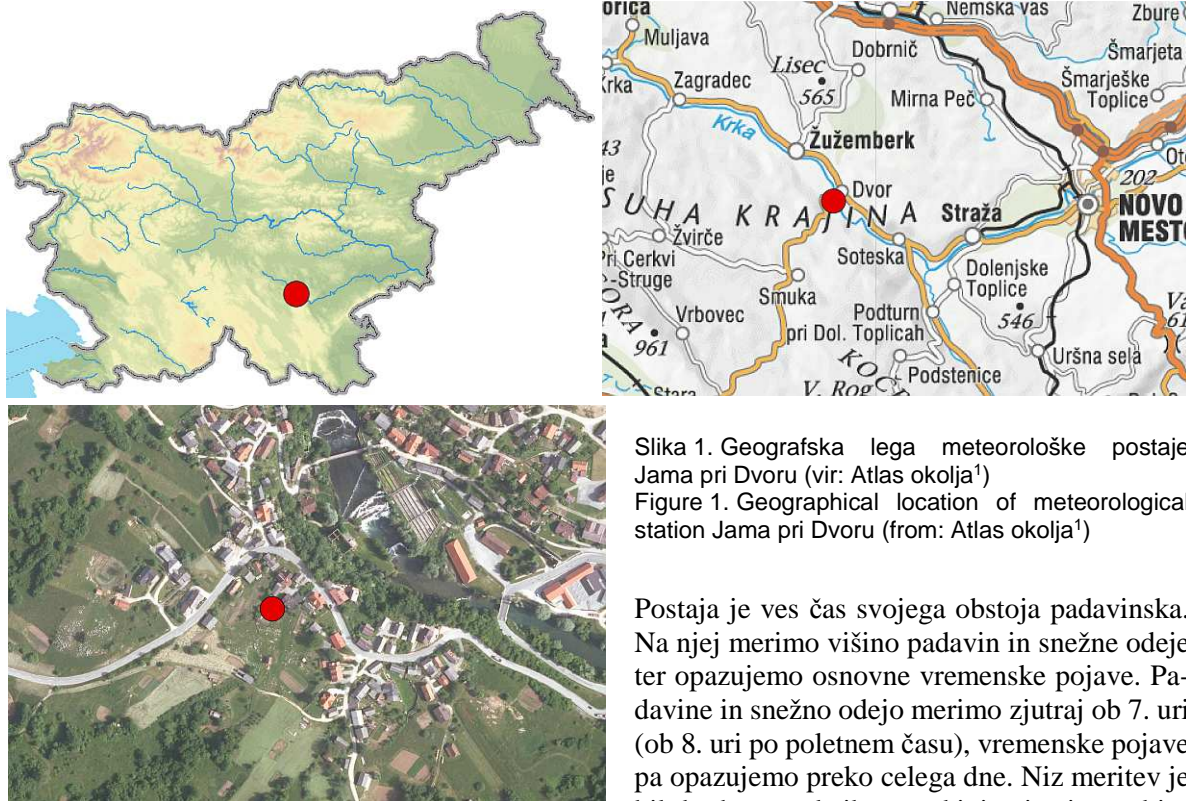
orica
Nemška vas
Zbure
Muljava
Dobrnič
Šmarjeta
Lisec
565
Krka
Zagradec
Šmarješke Toplice
Mirna Peč
Krka
Žužemberk
43
Dvor
202
SUHA KRAJINA
Straža
NOVO MESTO
Žvirče
Pri Cerkvi Struge
Soteska
Dolenjske Toplice
Smuka
Vrbovec
Podturn pri Dol. Toplicah
546
961
Uršna sela
Stara
V. Rog
Podstenice

Slika 1. Geografska lega meteorološke postaje Jama pri Dvoru (vir: Atlas okolja$^1$)
Figure 1. Geographical location of meteorological station Jama pri Dvoru (from: Atlas okolja$^1$)

Postaja je ves čas svojega obstoja padavinska. Na njej merimo višino padavin in snežne odeje ter opazujemo osnovne vremenske pojave. Padavine in snežno odejo merimo zjutraj ob 7. uri (ob 8. uri po poletnem času), vremenske pojave pa opazujemo preko celega dne. Niz meritev je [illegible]